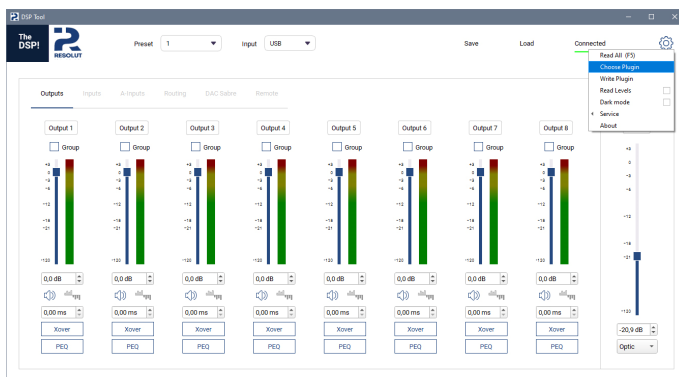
DSP Tool

The DSP!

RESOLUT

Preset 1

Input USB

Save Load Connected

Read All (F5)
Choose Plugin
Write Plugin
Read Levels
Dark mode
Service
About

Outputs Inputs A Inputs Routing DAC Sabre Remote

Output 1 Output 2 Output 3 Output 4 Output 5 Output 6 Output 7 Output 8

Group Group Group Group Group Group Group Group

+6 0 -3 -6 -12 -18 -21 -120

0,0 dB 0,0 dB 0,0 dB 0,0 dB 0,0 dB 0,0 dB 0,0 dB 0,0 dB

0,00 ms 0,00 ms 0,00 ms 0,00 ms 0,00 ms 0,00 ms 0,00 ms 0,00 ms

Xover Xover Xover Xover Xover Xover Xover Xover

PEQ PEQ PEQ PEQ PEQ PEQ PEQ PEQ

-20,9 dB

Optic